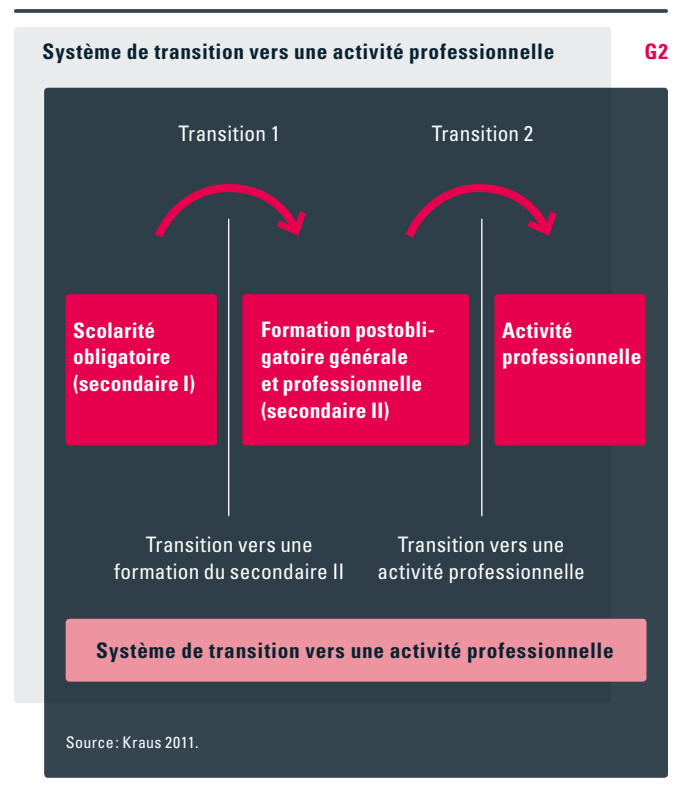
Système de transition vers une activité professionnelle

G2

Transition 1

Transition 2

Scolarité obligatoire (secondaire I)

Formation postobligatoire générale et professionnelle (secondaire II)

Activité professionnelle

Transition vers une formation du secondaire II

Transition vers une activité professionnelle

Système de transition vers une activité professionnelle

Source: Kraus 2011.